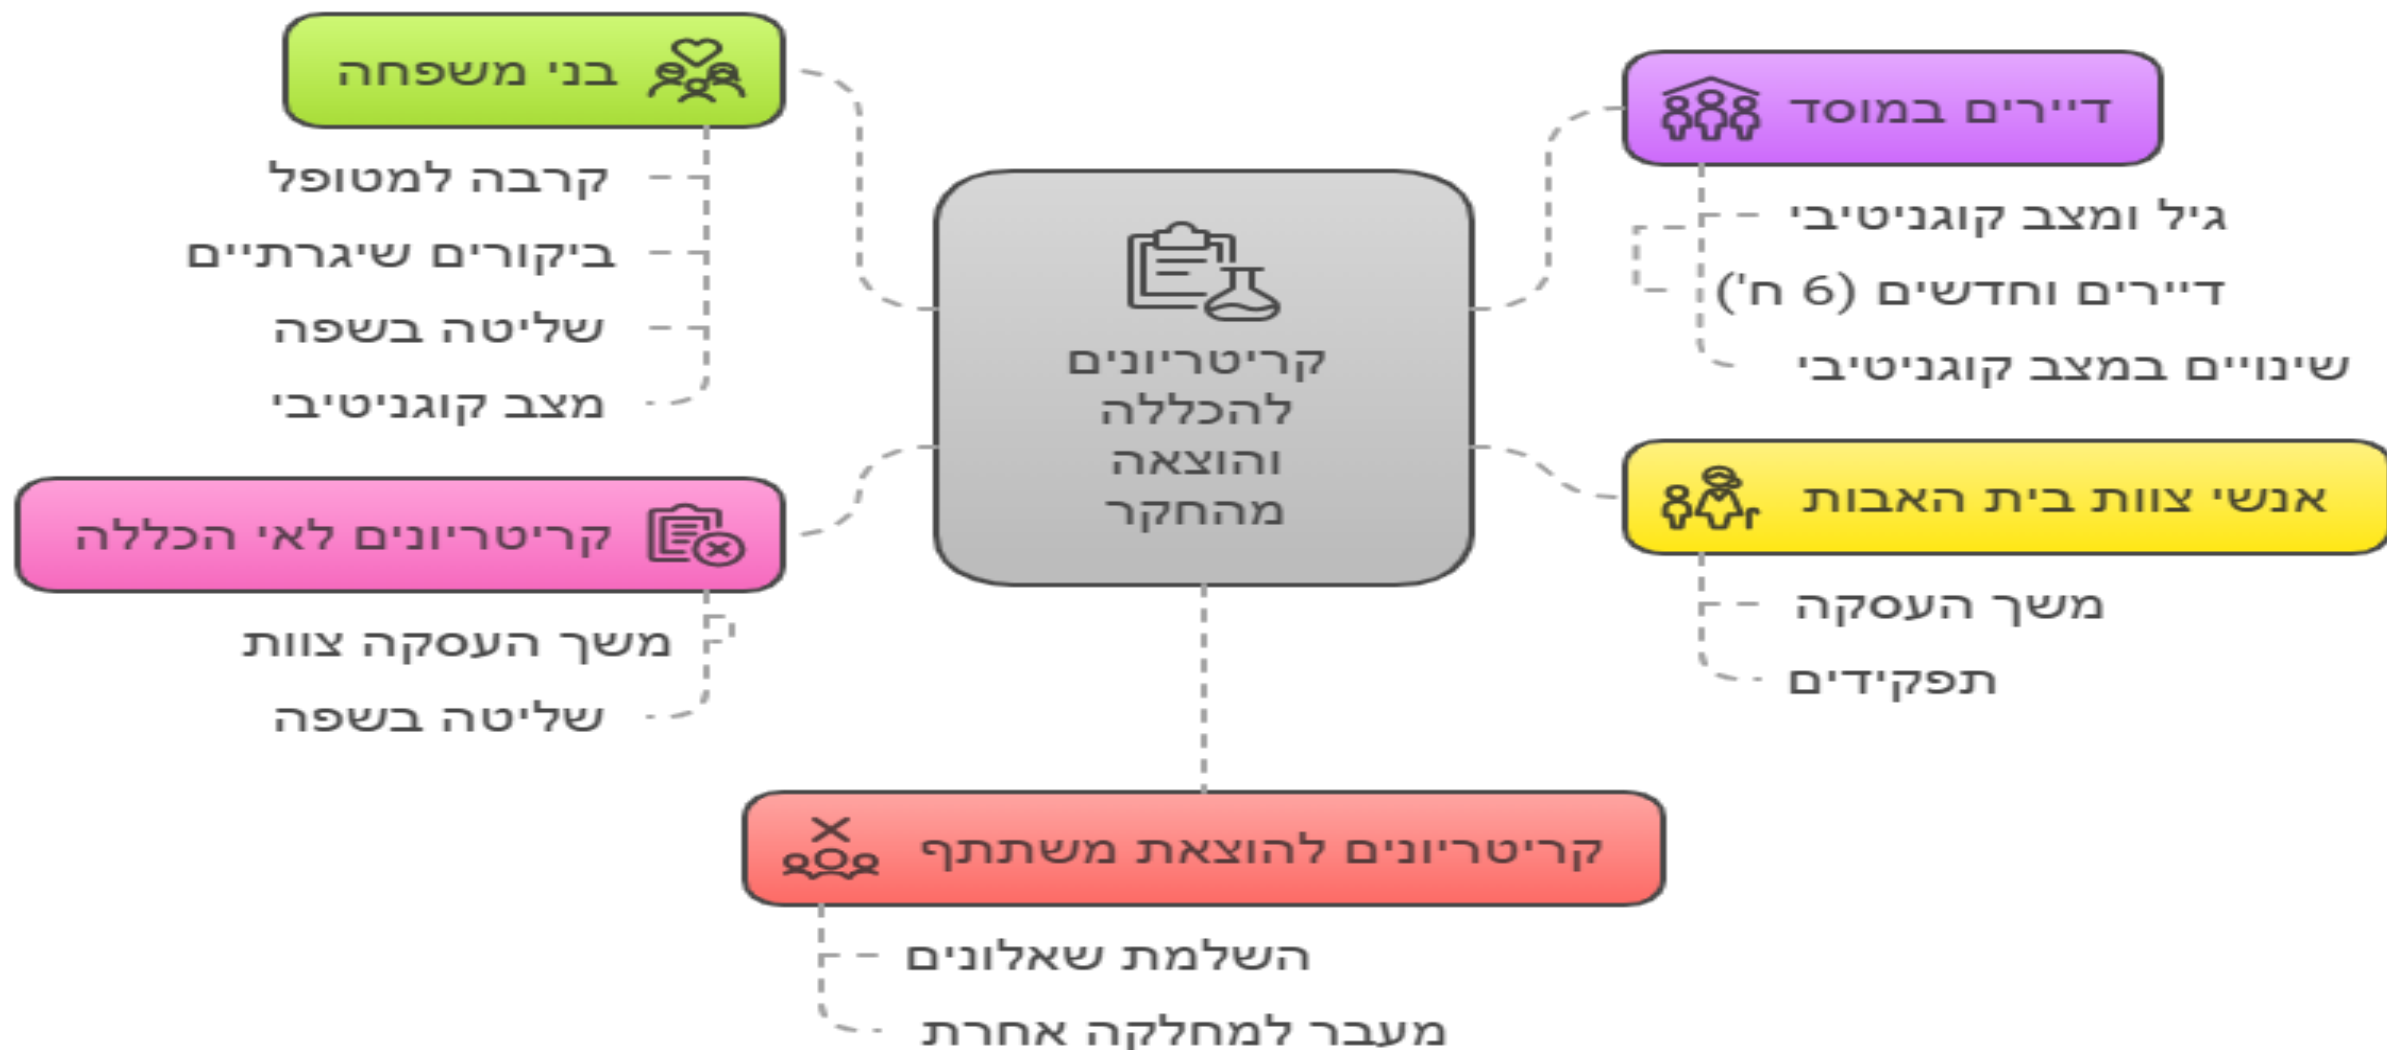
קריטריונים להכללה והוצאה מהחקר

דיירים במוסד
גיל ומצב קוגניטיבי
דיירים וחדשים (6 ח')
שינויים במצב קוגניטיבי

בני משפחה
קרבה למטופל
ביקורים שיגרתיים
שליטה בשפה
מצב קוגניטיבי

אנשי צוות בית האבות
משך העסקה
תפקידים

קריטריונים לאי הכללה
משך העסקה צוות
שליטה בשפה

קריטריונים להוצאת משתתף
השלמת שאלונים
מעבר למחלקה אחרת